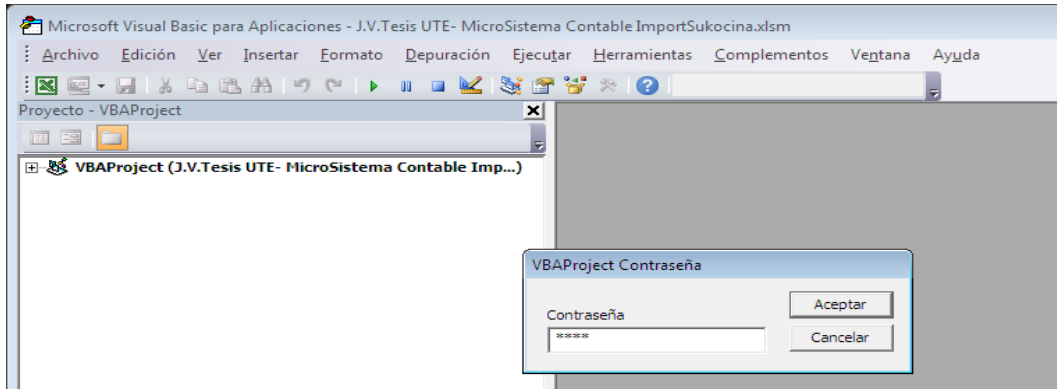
Microsoft Visual Basic para Aplicaciones - J.V.Tesis UTE- MicroSistema Contable ImportSukocina.xlsm

Archivo Edición Ver Insertar Formato Depuración Ejecutar Herramientas Complementos Ventana Ayuda

Proyecto - VBAProject

VBAProject (J.V.Tesis UTE- MicroSistema Contable Imp...)

VBAProject Contraseña

Contraseña

*****

Aceptar

Cancelar